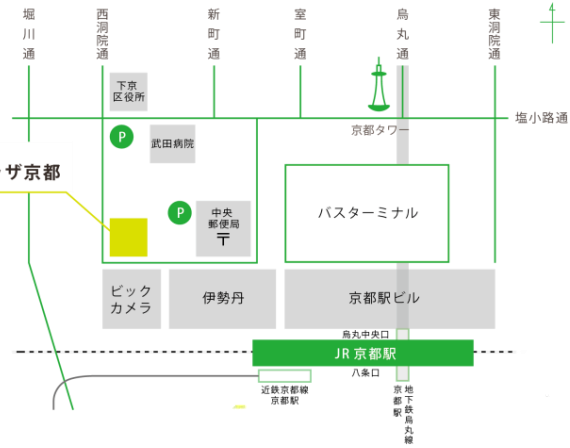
堀川通

西洞院通

新町通

室町通

烏丸通

東洞院通

N

下京区役所

塩小路通

京都タワー

P

武田病院

ザ京都

P

中央郵便局

〒

バスターミナル

ビックカメラ

伊勢丹

京都駅ビル

烏丸中央口

JR 京都駅

八条口

近鉄京都線京都駅

京都駅

地下鉄烏丸線